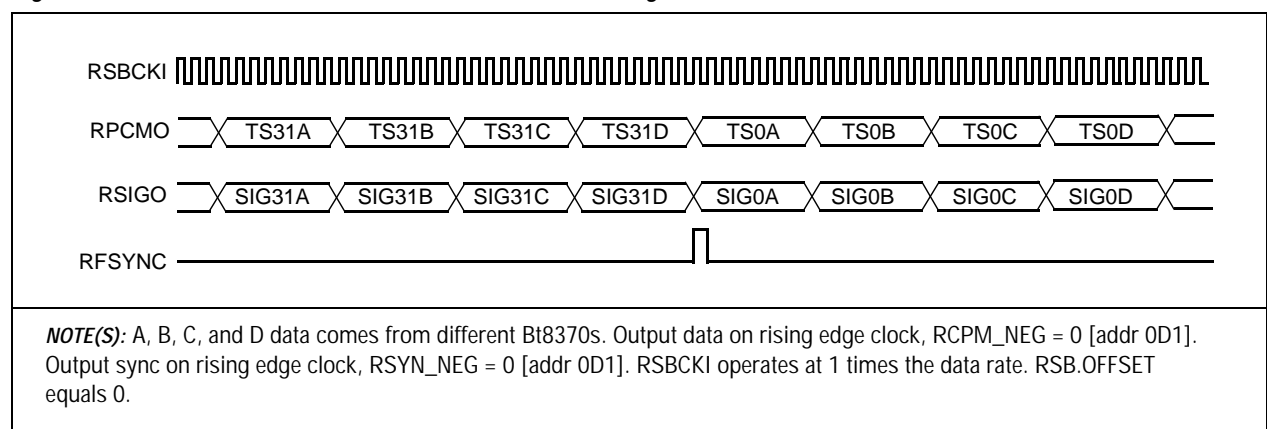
RSBCKI

RPCMO TS31A TS31B TS31C TS31D TS0A TS0B TS0C TS0D

RSIGO SIG31A SIG31B SIG31C SIG31D SIG0A SIG0B SIG0C SIG0D

RFSYNC

*NOTE(S):* A, B, C, and D data comes from different Bt8370s. Output data on rising edge clock, RCPM_NEG = 0 [addr 0D1]. Output sync on rising edge clock, RSYN_NEG = 0 [addr 0D1]. RSBCKI operates at 1 times the data rate. RSB.OFFSET equals 0.